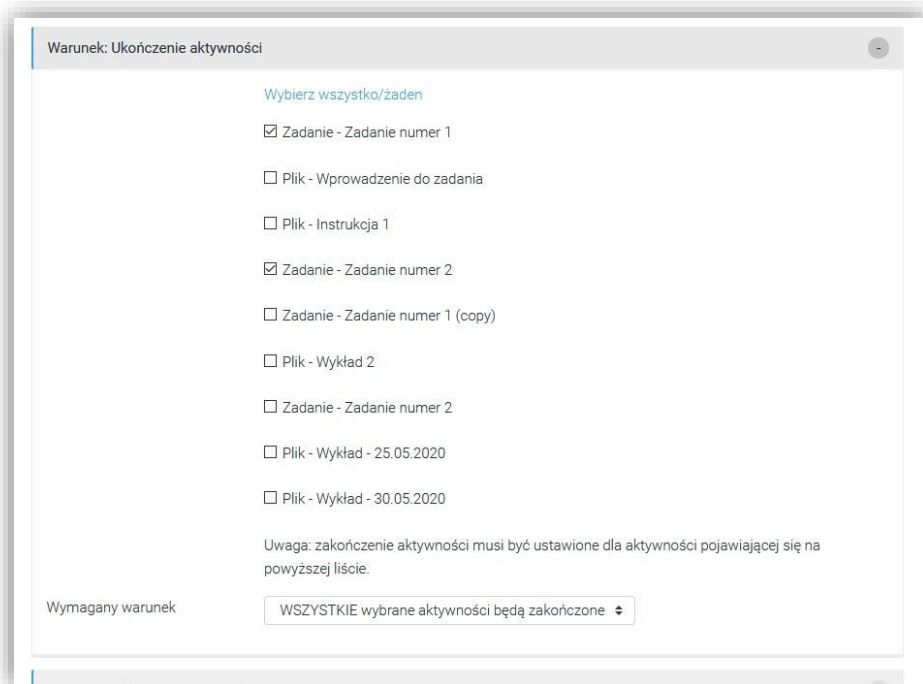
Warunek: Ukończenie aktywności

-

Wybierz wszystko/żaden

☑ Zadanie - Zadanie numer 1

☐ Plik - Wprowadzenie do zadania

☐ Plik - Instrukcja 1

☑ Zadanie - Zadanie numer 2

☐ Zadanie - Zadanie numer 1 (copy)

☐ Plik - Wykład 2

☐ Zadanie - Zadanie numer 2

☐ Plik - Wykład - 25.05.2020

☐ Plik - Wykład - 30.05.2020

Uwaga: zakończenie aktywności musi być ustawione dla aktywności pojawiającej się na powyższej liście.

Wymagany warunek

WSZYSTKIE wybrane aktywności będą zakończone ⬍